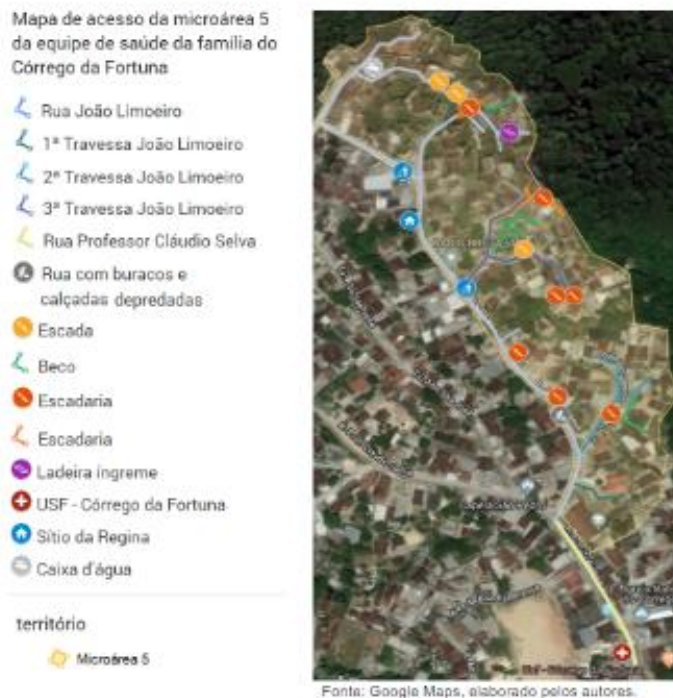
Mapa de acesso da microárea 5 da equipe de saúde da família do Córrego da Fortuna

Rua João Limoeiro

1ª Travessa João Limoeiro

2ª Travessa João Limoeiro

3ª Travessa João Limoeiro

Rua Professor Cláudio Selva

Rua com buracos e calçadas depredadas

Escada

Beco

Escadaria

Escadaria

Ladeira íngreme

USF - Córrego da Fortuna

Sítio da Regina

Caixa d'água

território

Microárea 5

Fonte: Google Maps, elaborado pelos autores.